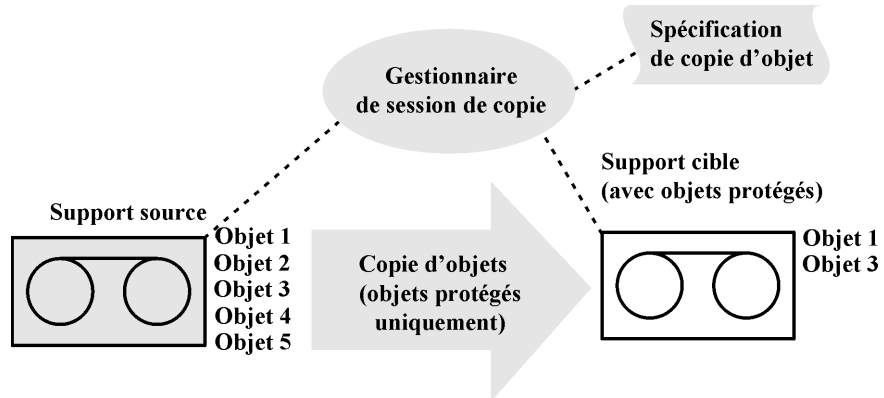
Spécification de copie d'objet

Gestionnaire de session de copie

Support cible (avec objets protégés)

Support source

Objet 1
Objet 2
Objet 3
Objet 4
Objet 5

Copie d'objets (objets protégés uniquement)

Objet 1
Objet 3